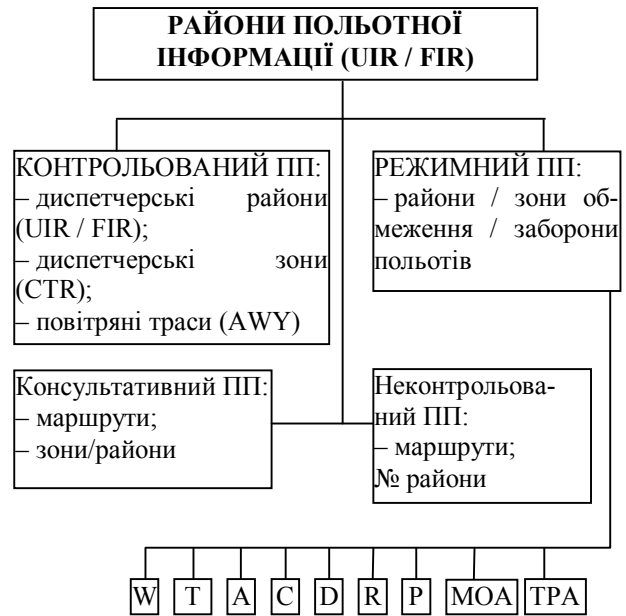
РАЙОНИ ПОЛЬОТНОЇ ІНФОРМАЦІЇ (UIR / FIR)

КОНТРОЛЬОВАНИЙ ПП:
– диспетчерські райони (UIR / FIR);
– диспетчерські зони (CTR);
– повітряні траси (AWY)

РЕЖИМНИЙ ПП:
– райони / зони обмеження / заборони польотів

Консультативний ПП:
– маршрути;
– зони/райони

Неконтрольований ПП:
– маршрути;
№ райони

W T A C D R P MOA TPA